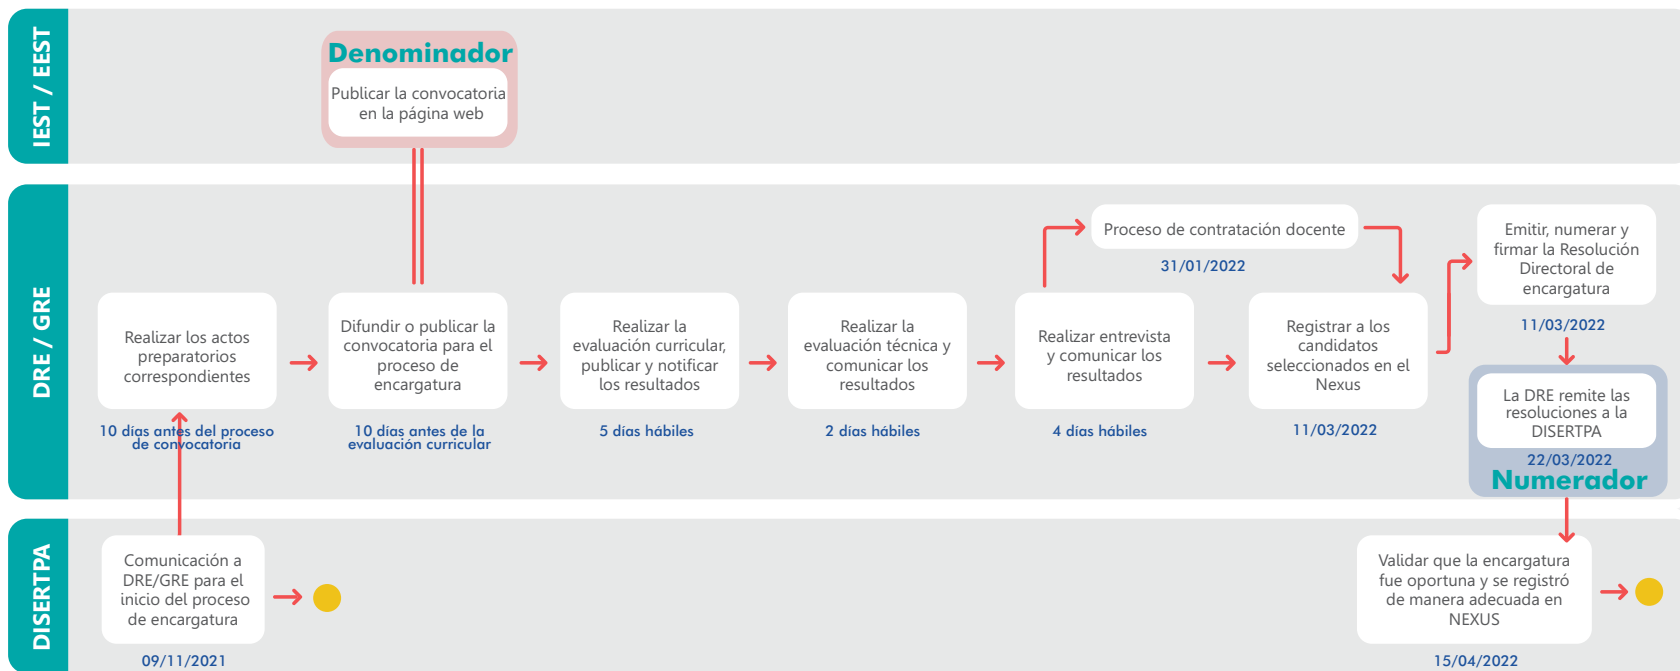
IEST / EEST

Denominador

Publicar la convocatoria en la página web

DRE / GRE

Realizar los actos preparatorios correspondientes

10 días antes del proceso de convocatoria

Difundir o publicar la convocatoria para el proceso de encargatura

10 días antes de la evaluación curricular

Realizar la evaluación curricular, publicar y notificar los resultados

5 días hábiles

Realizar la evaluación técnica y comunicar los resultados

2 días hábiles

Realizar entrevista y comunicar los resultados

4 días hábiles

Proceso de contratación docente

31/01/2022

Registrar a los candidatos seleccionados en el Nexus

11/03/2022

Emitir, numerar y firmar la Resolución Directoral de encargatura

11/03/2022

La DRE remite las resoluciones a la DISERTPA

22/03/2022

Numerador

DISERTPA

Comunicación a DRE/GRE para el inicio del proceso de encargatura

09/11/2021

Validar que la encargatura fue oportuna y se registró de manera adecuada en NEXUS

15/04/2022